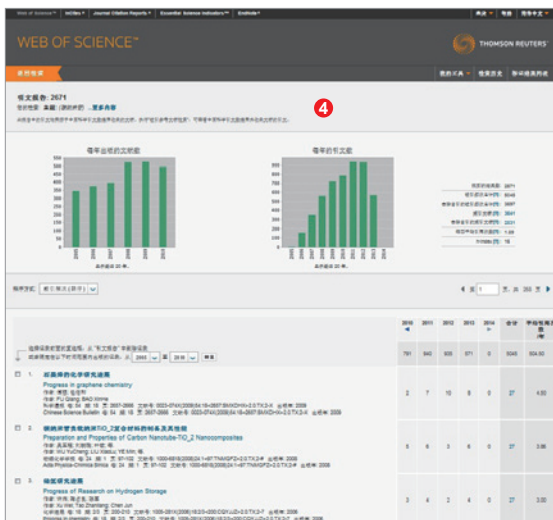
Web of Science | InCites | Journal Citation Reports | Essential Science Indicators | EndNote

WEB OF SCIENCE™

THOMSON REUTERS™

引文报告: 2671

4

每年出版的文献数

每年的引文数

1. 石墨烯的化学研究进展
Progress in graphene chemistry
作者: PU Qiang, BAO Xinhe
Chinese Science Bulletin

2. 纳米管负载纳米TiO_2复合材料的制备及其性能
Preparation and Properties of Carbon Nanotube-TiO_2 Nanocomposites
Acta Physico-Chimica Sinica

3. 储氢研究进展
Progress of Research on Hydrogen Storage

| 2010 | 2011 | 2012 | 2013 | 2014 | 合计 | 平均引用次数/年 |
|---|---|---|---|---|---|---|
| 791 | 940 | 935 | 971 | 0 | 5045 | 504.50 |
| 2 | 7 | 10 | 8 | 0 | 27 | 4.50 |
| 5 | 6 | 3 | 6 | 0 | 37 | 3.66 |
| 3 | 4 | 2 | 4 | 0 | 27 | 3.00 |